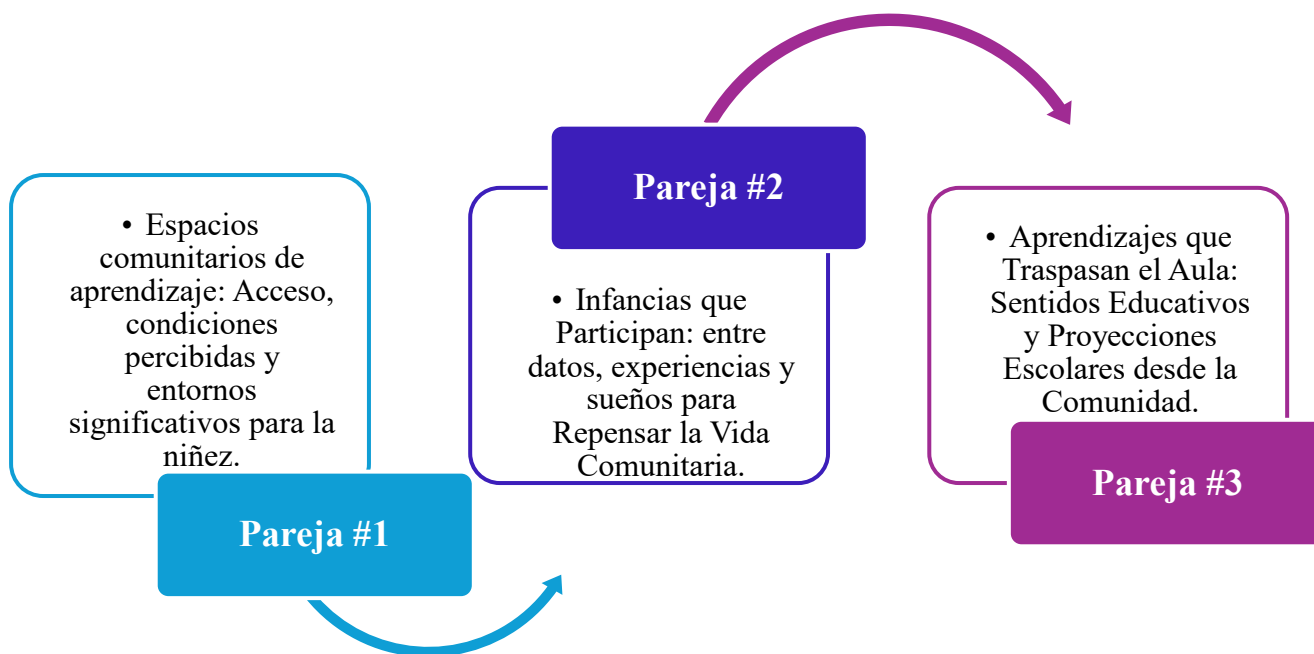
• Espacios comunitarios de aprendizaje: Acceso, condiciones percibidas y entornos significativos para la niñez.

Pareja #1

Pareja #2

• Infancias que Participan: entre datos, experiencias y sueños para Repensar la Vida Comunitaria.

• Aprendizajes que Traspasan el Aula: Sentidos Educativos y Proyecciones Escolares desde la Comunidad.

Pareja #3